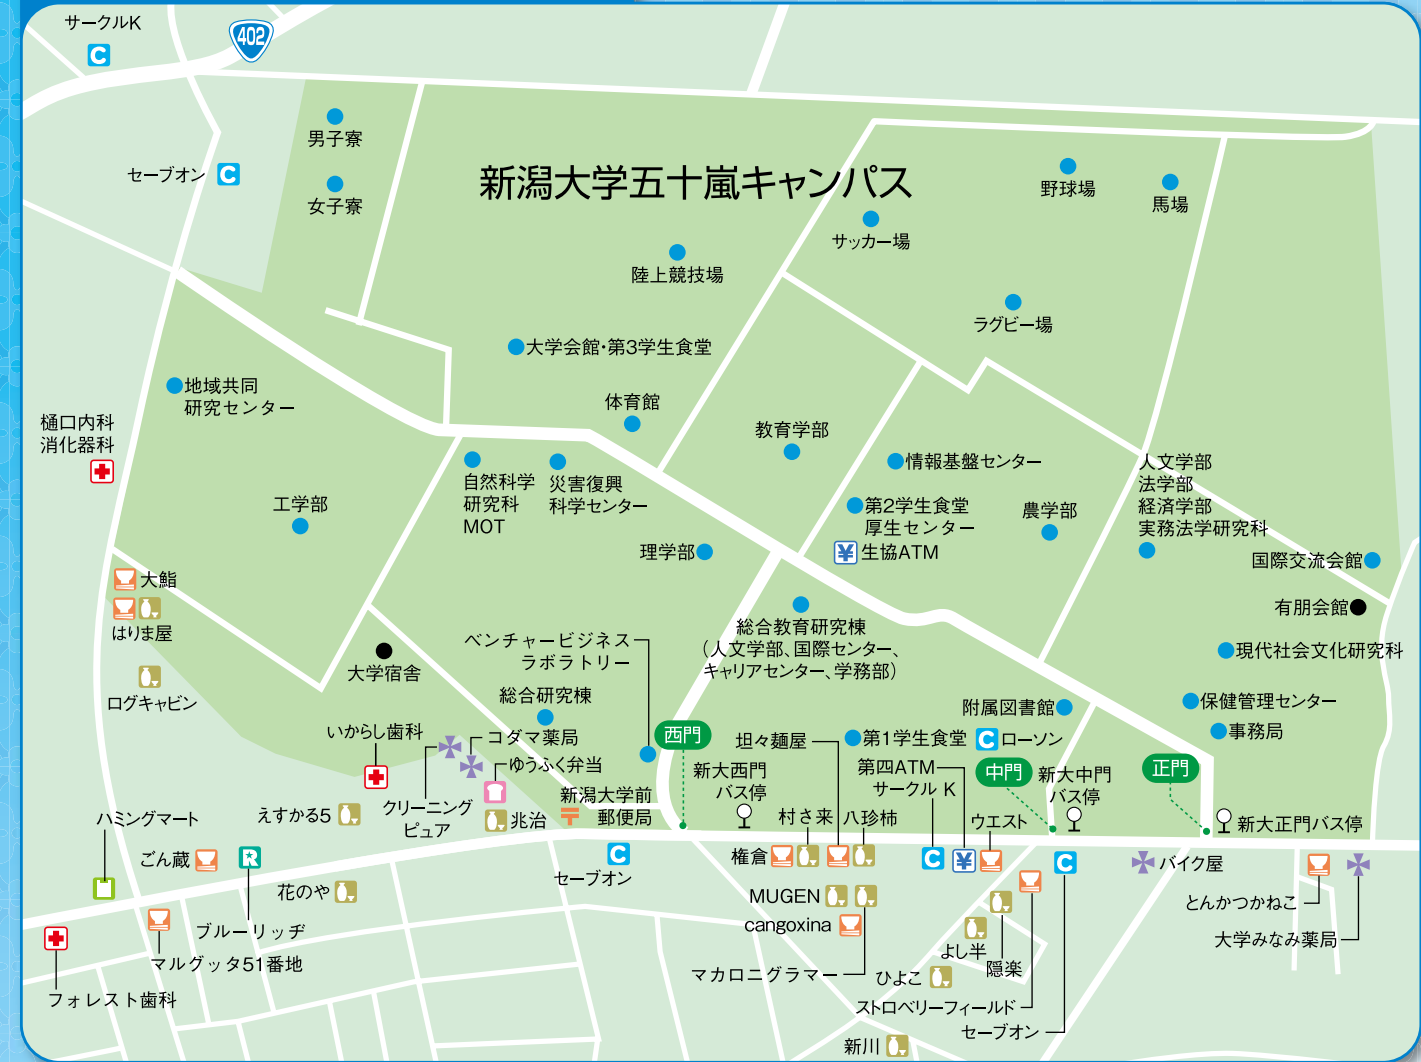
新潟大学五十嵐キャンパス

サークルK
402
セーブオン
男子寮
女子寮
陸上競技場
サッカー場
野球場
馬場
ラグビー場
大学会館·第3学生食堂
地域共同研究センター
樋口内科消化器科
体育館
教育学部
情報基盤センター
工学部
自然科学研究科 MOT
災害復興科学センター
第2学生食堂厚生センター
生協ATM
農学部
人文学部
法学部
経済学部
実務法学研究科
理学部
国際交流会館
大鮨
はりま屋
有朋会館
ログキャビン
大学宿舎
ベンチャービジネスラボラトリー
総合教育研究棟（人文学部、国際センター、キャリアセンター、学務部）
現代社会文化研究科
総合研究棟
保健管理センター
附属図書館
事務局
いからし歯科
コダマ薬局
ゆうふく弁当
西門
坦々麺屋
第1学生食堂
ローソン
新大西門バス停
第四ATM
サークル K
中門
新大中門バス停
正門
クリーニングピュア
新潟大学前郵便局
兆治
えすかる5
ハミングマート
村さ来
八珍柿
ウエスト
新大正門バス停
ごん蔵
セーブオン
権倉
バイク屋
花のや
MUGEN
とんかつねこ
ブルーリッヂ
cangoxina
大学みなみ薬局
マルグッタ51番地
よし半
隠楽
マカロニグラマー
ひよこ
ストロベリーフィールド
フォレスト歯科
セーブオン
新川